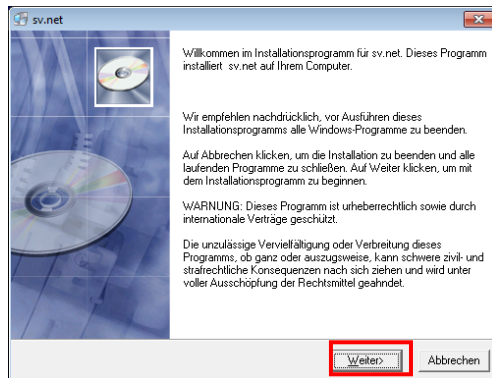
sv.net

Willkommen im Installationsprogramm für sv.net. Dieses Programm installiert sv.net auf Ihrem Computer.

Wir empfehlen nachdrücklich, vor Ausführen dieses Installationsprogramms alle Windows-Programme zu beenden.

Auf Abbrechen klicken, um die Installation zu beenden und alle laufenden Programme zu schließen. Auf Weiter klicken, um mit dem Installationsprogramm zu beginnen.

WARNUNG: Dieses Programm ist urheberrechtlich sowie durch internationale Verträge geschützt.

Die unzulässige Vervielfältigung oder Verbreitung dieses Programms, ob ganz oder auszugsweise, kann schwere zivil- und strafrechtliche Konsequenzen nach sich ziehen und wird unter voller Ausschöpfung der Rechtsmittel geahndet.

Weiter>

Abbrechen